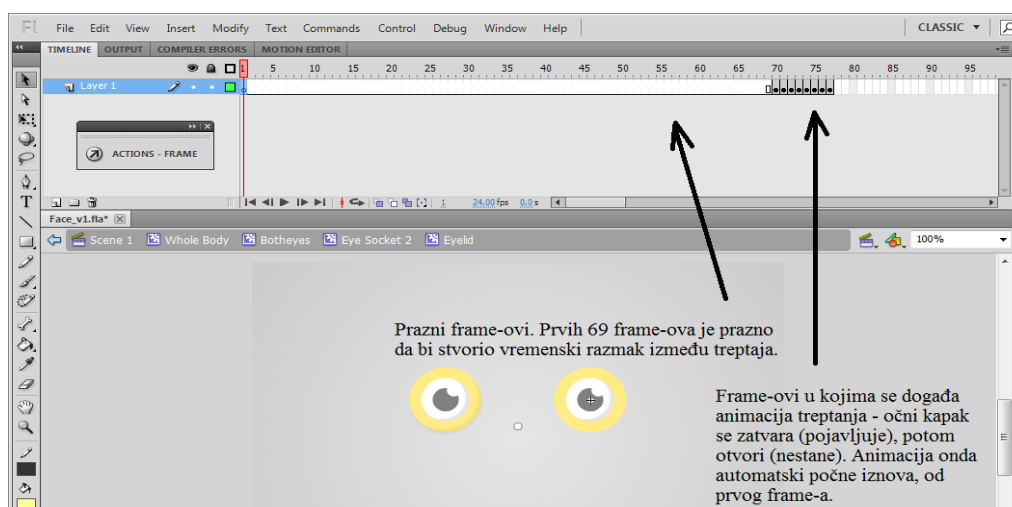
Fl File Edit View Insert Modify Text Commands Control Debug Window Help CLASSIC ▾

TIMELINE OUTPUT COMPILER ERRORS MOTION EDITOR

1 5 10 15 20 25 30 35 40 45 50 55 60 65 70 75 80 85 90 95

Layer 1

ACTIONS - FRAME

1 24.00 fps 0.0 s

Face_v1.fla*

Scene 1 Whole Body Botheyes Eye Socket 2 Eyelid

100%

Prazni frame-ovi. Prvih 69 frame-ova je prazno da bi stvorio vremenski razmak između treptaja.

Frame-ovi u kojima se događa animacija treptanja - očni kapak se zatvara (pojavljuje), potom otvori (nestane). Animacija onda automatski počne iznova, od prvog frame-a.